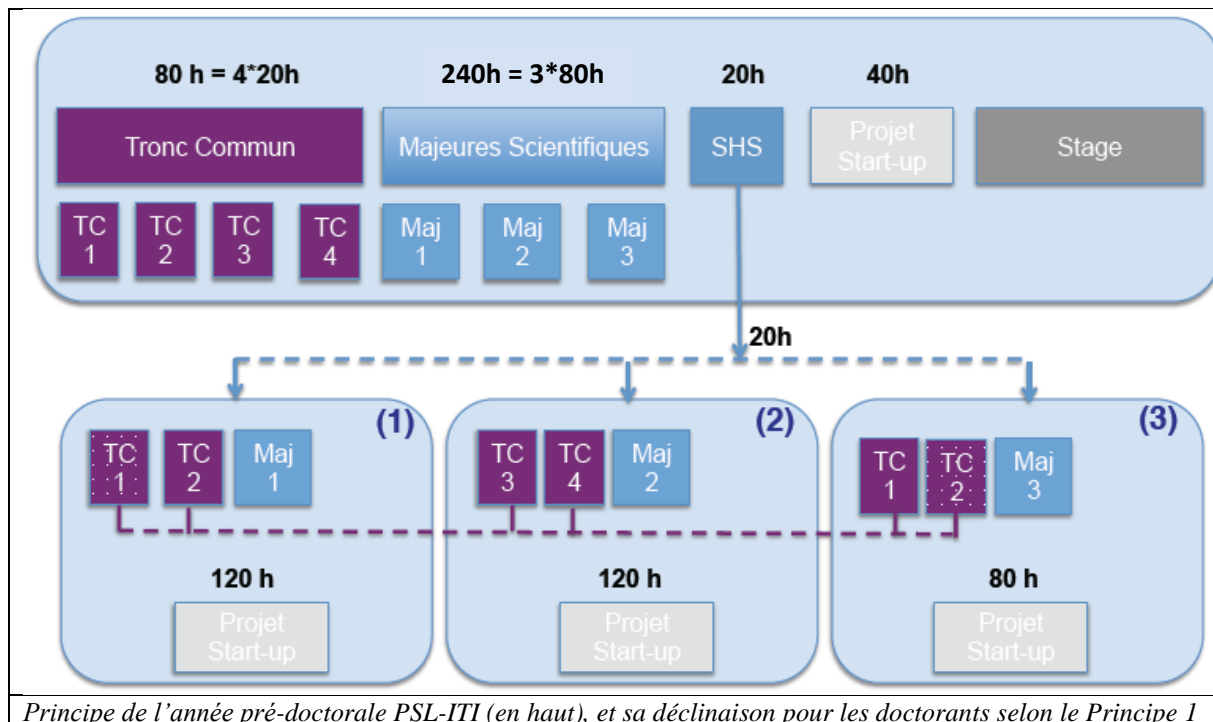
80 h = 4*20h

240h = 3*80h

20h

40h

Tronc Commun

Majeures Scientifiques

SHS

Projet Start-up

Stage

TC 1

TC 2

TC 3

TC 4

Maj 1

Maj 2

Maj 3

20h

(1)

TC 1

TC 2

Maj 1

120 h

Projet Start-up

(2)

TC 3

TC 4

Maj 2

120 h

Projet Start-up

(3)

TC 1

TC 2

Maj 3

80 h

Projet Start-up

*Principe de l'année pré-doctorale PSL-ITI (en haut), et sa déclinaison pour les doctorants selon le Principe 1*